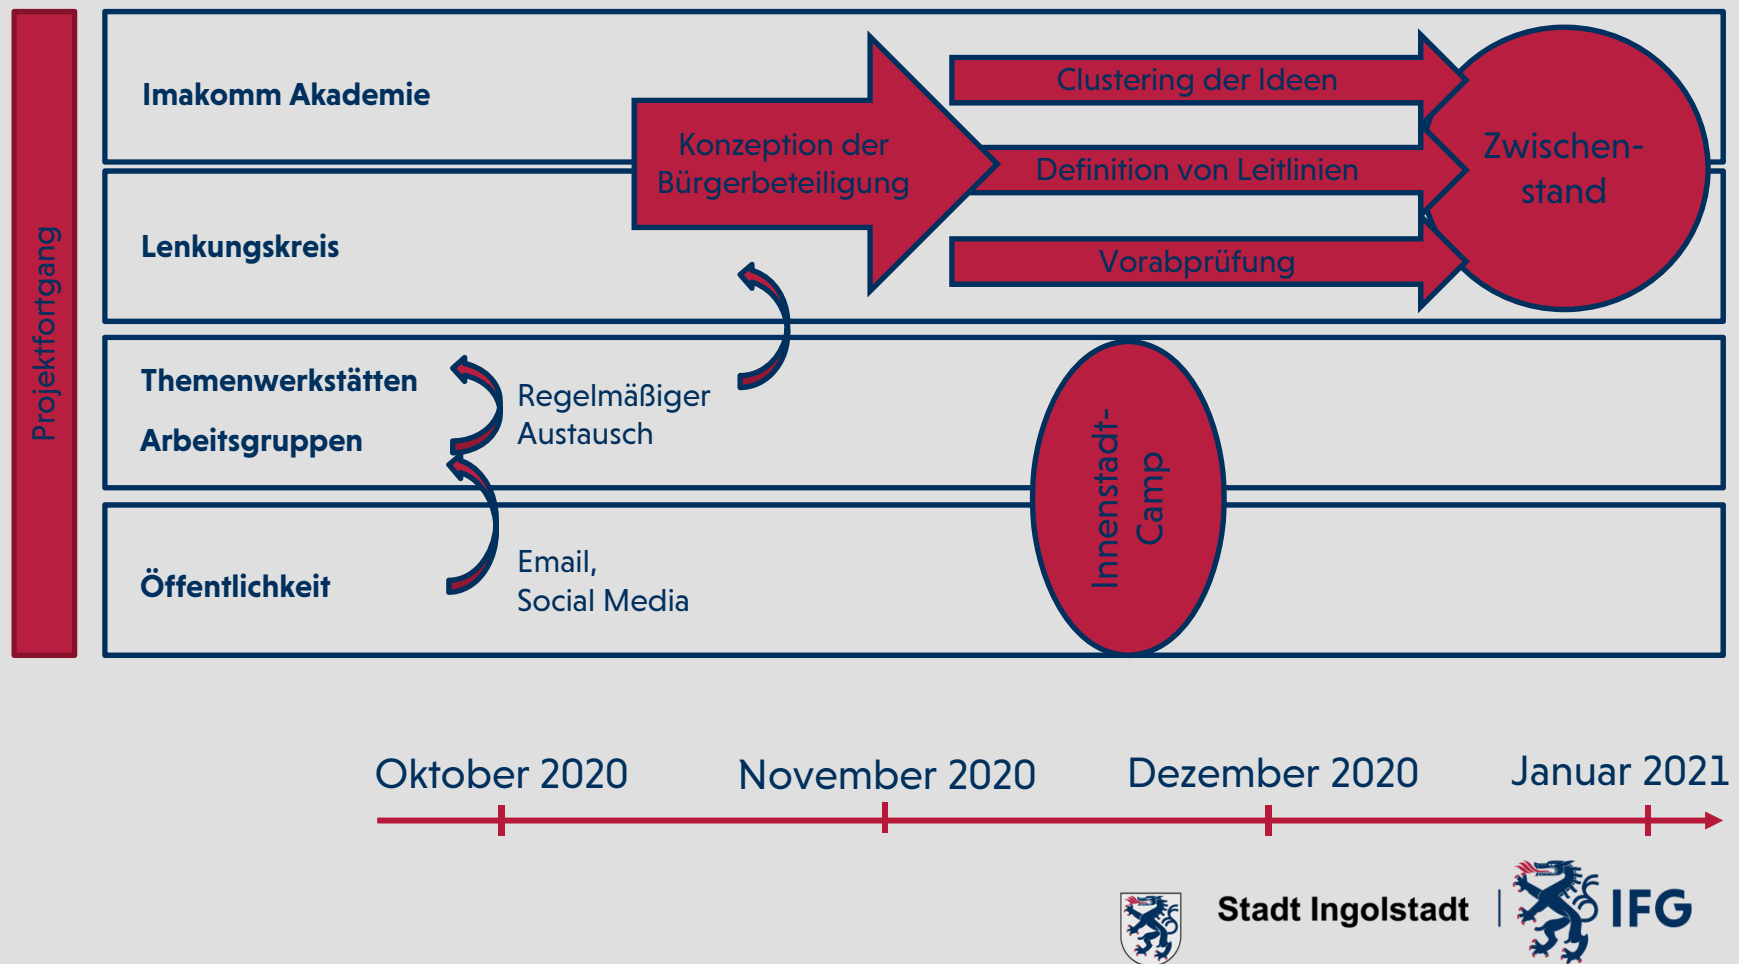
Projektfortgang

Imakomm Akademie

Lenkungskreis

Themenwerkstätten

Arbeitsgruppen

Öffentlichkeit

Konzeption der Bürgerbeteiligung

Clustering der Ideen

Definition von Leitlinien

Vorabprüfung

Zwischen-stand

Regelmäßiger Austausch

Email, Social Media

Innenstadt-Camp

Oktober 2020

November 2020

Dezember 2020

Januar 2021

Stadt Ingolstadt | IFG